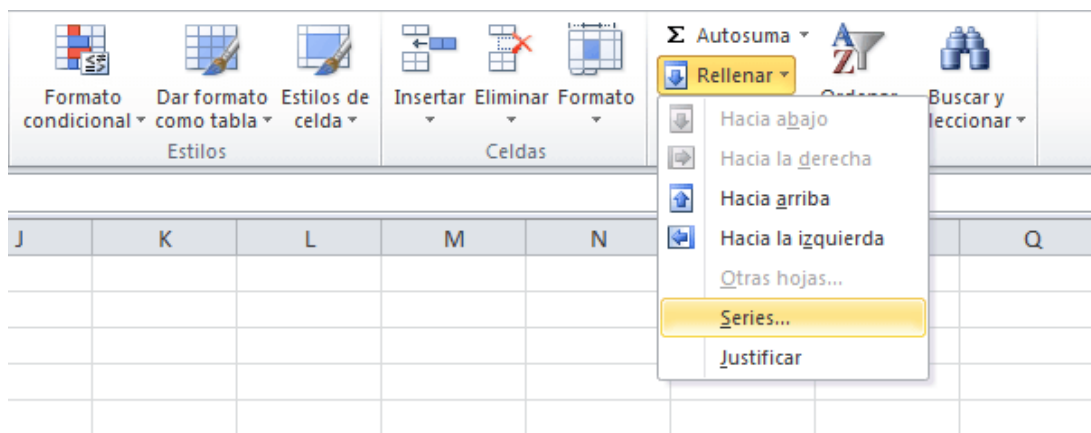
Formato condicional ▾ Dar formato como tabla ▾ Estilos de celda ▾
Estilos

Insertar ▾ Eliminar ▾ Formato ▾
Celdas

Σ Autosuma ▾
Rellenar ▾
Ordenar
Buscar y leccionar ▾

Hacia abajo
Hacia la derecha
Hacia arriba
Hacia la izquierda
Otras hojas...
Series...
Justificar

| J | K | L | M | N | | Q |